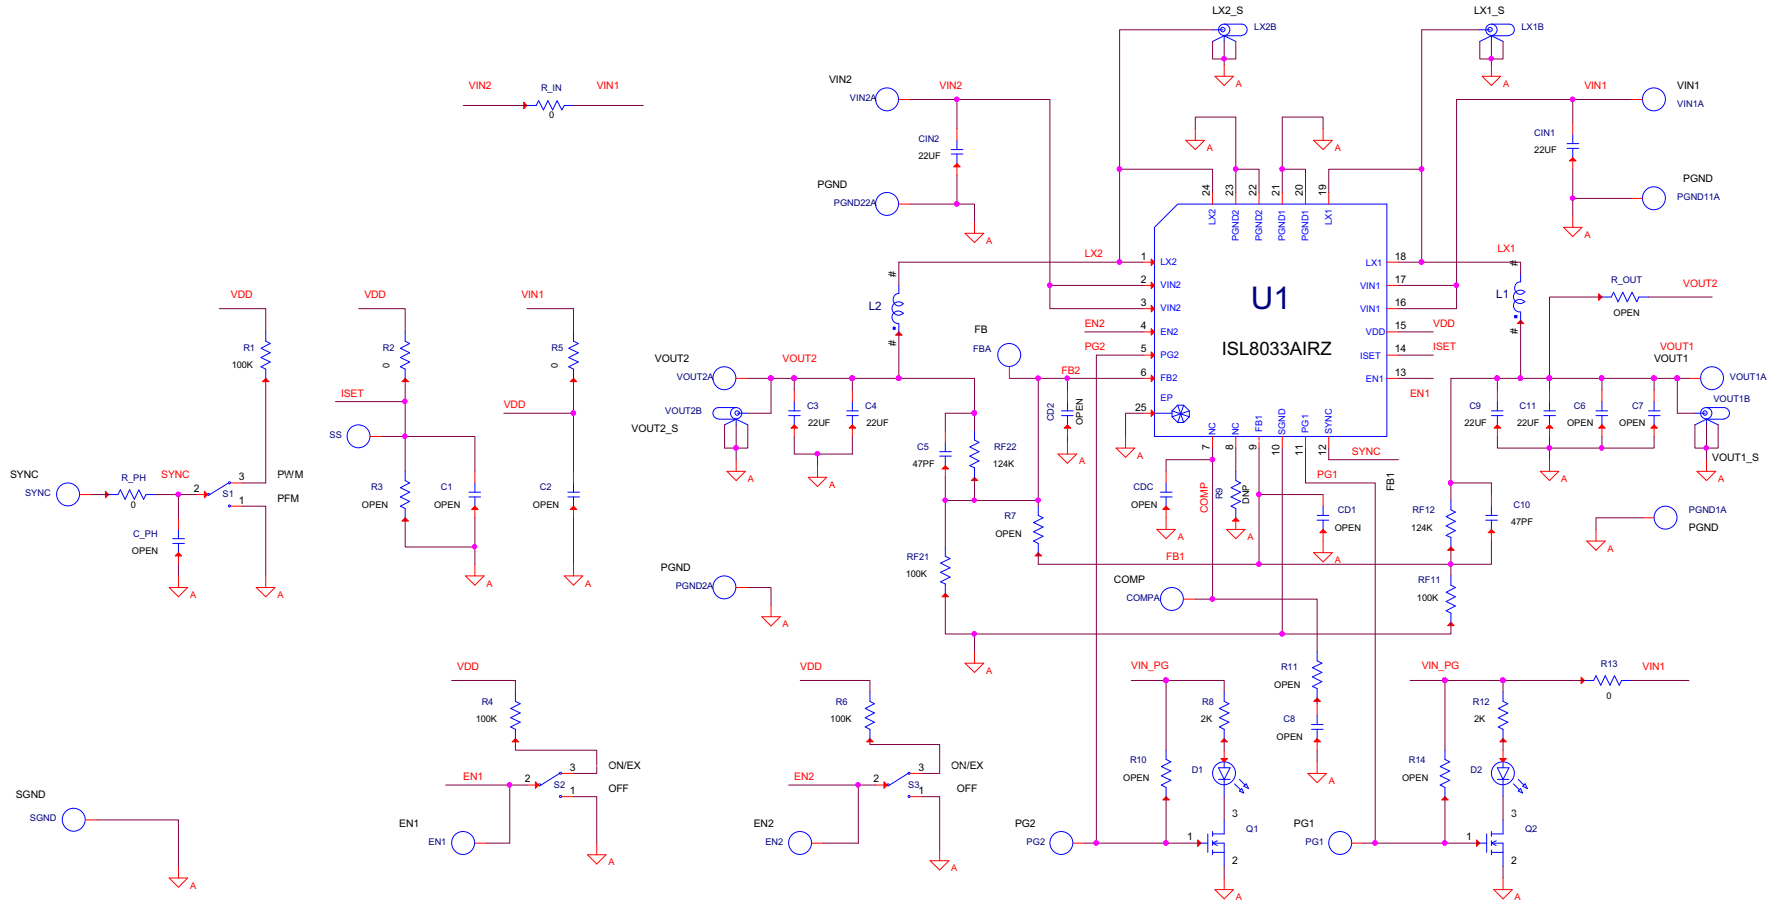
LX2_S
LX2B
A
LX1_S
LX1B
A
VIN2
R_IN
0
VIN1
VIN2
VIN2A
VIN2
CIN2
22UF
PGND
PGND22A
A
A
A
24 23 22 21 20 19
LX2 PGND2 PGND2 PGND1 PGND1 LX1
VIN1
VIN1
VIN1A
CIN1
22UF
PGND
PGND11A
A
LX2
1 LX2
2 VIN2
3 VIN2
EN2 4 EN2
PG2 5 PG2
FB2 6 FB2
25 EP
U1
ISL8033AIRZ
LX1 18
VIN1 17
VIN1 16
VDD 15 VDD
ISET 14 ISET
EN1 13
EN1
LX1
L1
R_OUT
OPEN
VOUT2
VOUT1
VOUT1
VOUT1A
VOUT1B
VOUT1_S
A
L2
FB
FBA
VDD
R1
100K
VDD
R2
0
VIN1
R5
0
ISET
VDD
SS
SYNC
SYNC
R_PH
0
SYNC
2
S1
3
1
PWM
PFM
C_PH
OPEN
A
A
R3
OPEN
C1
OPEN
A
C2
OPEN
A
VOUT2
VOUT2A
VOUT2
VOUT2B
VOUT2_S
A
C3
22UF
C4
22UF
A
C5
47PF
RF22
124K
CD2
OPEN
A
A
NC NC FB1 SGND PG1 SYNC
7 8 9 10 11 12
SYNC
FB1
PG1
CDC
OPEN
A
COMP
R9
DNP
A
CD1
OPEN
A
R7
OPEN
FB1
RF21
100K
C9
22UF
C11
22UF
C6
OPEN
C7
OPEN
A
RF12
124K
C10
47PF
RF11
100K
PGND1A
PGND
A
PGND
PGND2A
A
COMP
COMPA
A
VDD
R4
100K
EN1
2
S2
3
1
ON/EX
OFF
A
EN1
EN1
VDD
R6
100K
EN2
2
S3
3
1
ON/EX
OFF
A
EN2
EN2
SGND
SGND
A
VIN_PG
R8
2K
R10
OPEN
D1
3
Q1
1
2
PG2
PG2
A
R11
OPEN
C8
OPEN
A
VIN_PG
R13
0
VIN1
R12
2K
R14
OPEN
D2
3
Q2
1
2
PG1
PG1
A